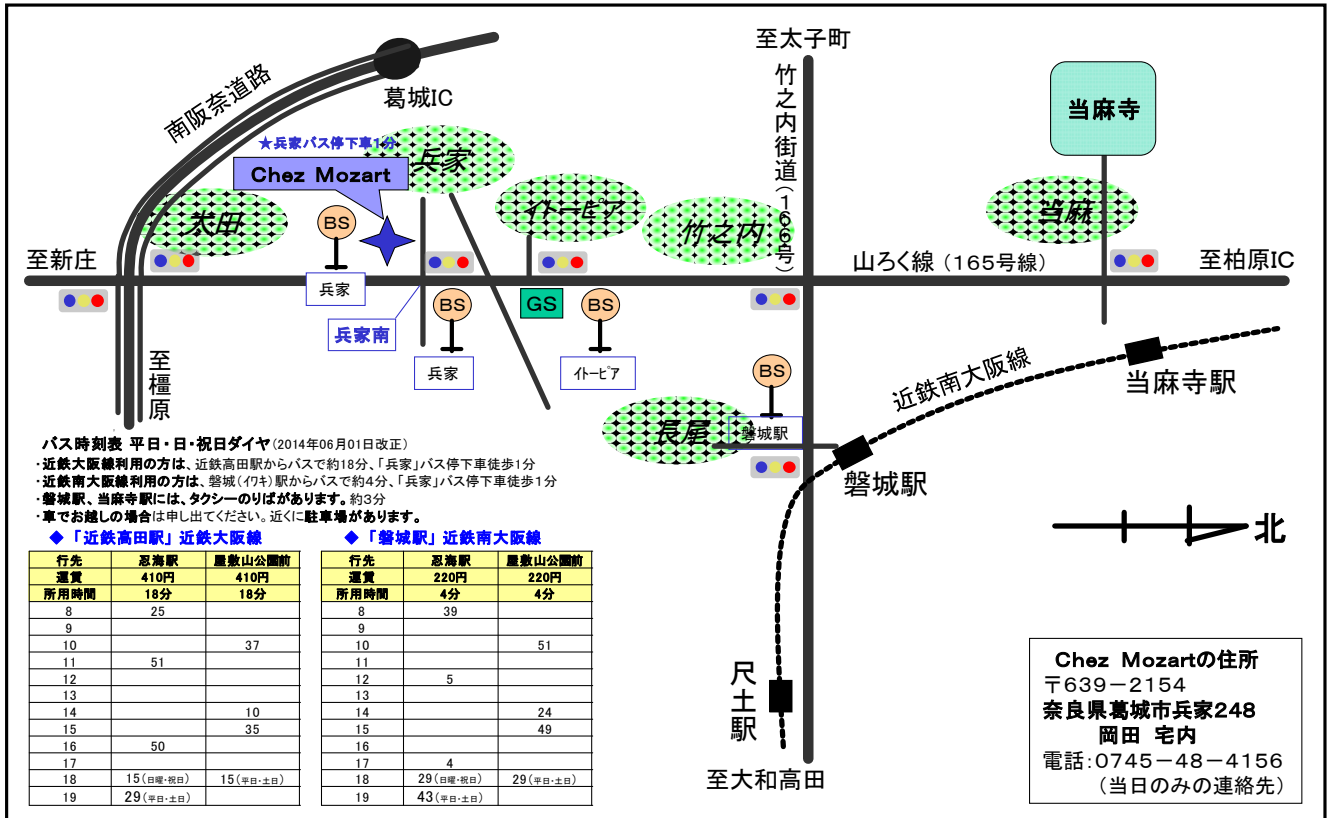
至太子町

竹之内街道（166号）

当麻寺

南阪奈道路

葛城IC

★兵家バス停下車1分

Chez Mozart

兵家

太田

イトーピア

竹之内

当麻

BS

至新庄

山ろく線（165号線）

至柏原IC

兵家

GS

BS

BS

兵家南

至橿原

兵家

イトーピア

近鉄南大阪線

当麻寺駅

BS

長尾

磐城駅

磐城駅

バス時刻表 平日・日・祝日ダイヤ（2014年06月01日改正）
・近鉄大阪線利用の方は、近鉄高田駅からバスで約18分、「兵家」バス停下車徒歩1分
・近鉄南大阪線利用の方は、磐城（イワキ）駅からバスで約4分、「兵家」バス停下車徒歩1分
・磐城駅、当麻寺駅には、タクシーのりばがあります。約3分
・車でお越しの場合は申し出てください。近くに駐車場があります。

北

◆「近鉄高田駅」近鉄大阪線

| 行先 | 忍海駅 | 屋敷山公園前 |
|---|---|---|
| 運賃 | 410円 | 410円 |
| 所用時間 | 18分 | 18分 |
| 8 | 25 | |
| 9 | | |
| 10 | | 37 |
| 11 | 51 | |
| 12 | | |
| 13 | | |
| 14 | | 10 |
| 15 | | 35 |
| 16 | 50 | |
| 17 | | |
| 18 | 15（日曜・祝日） | 15（平日・土日） |
| 19 | 29（平日・土日） | |

◆「磐城駅」近鉄南大阪線

| 行先 | 忍海駅 | 屋敷山公園前 |
|---|---|---|
| 運賃 | 220円 | 220円 |
| 所用時間 | 4分 | 4分 |
| 8 | 39 | |
| 9 | | |
| 10 | | 51 |
| 11 | | |
| 12 | 5 | |
| 13 | | |
| 14 | | 24 |
| 15 | | 49 |
| 16 | | |
| 17 | 4 | |
| 18 | 29（日曜・祝日） | 29（平日・土日） |
| 19 | 43（平日・土日） | |

尺土駅

至大和高田

Chez Mozartの住所
〒639－2154
奈良県葛城市兵家248
岡田 宅内
電話:0745－48－4156
（当日のみの連絡先）